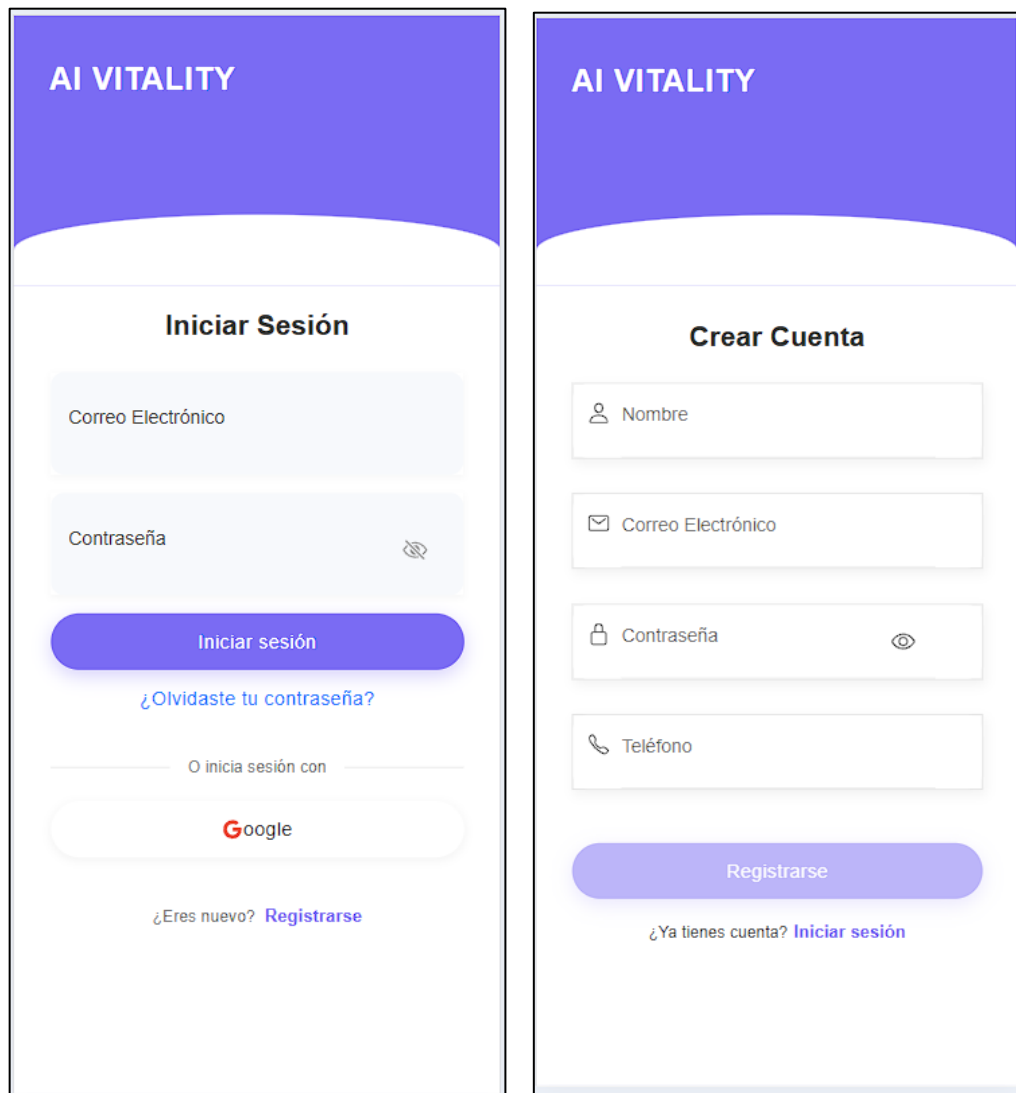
AI VITALITY

Iniciar Sesión

Correo Electrónico

Contraseña

Iniciar sesión

¿Olvidaste tu contraseña?

O inicia sesión con

Google

¿Eres nuevo? Registrarse

AI VITALITY

Crear Cuenta

Nombre

Correo Electrónico

Contraseña

Teléfono

Registrarse

¿Ya tienes cuenta? Iniciar sesión